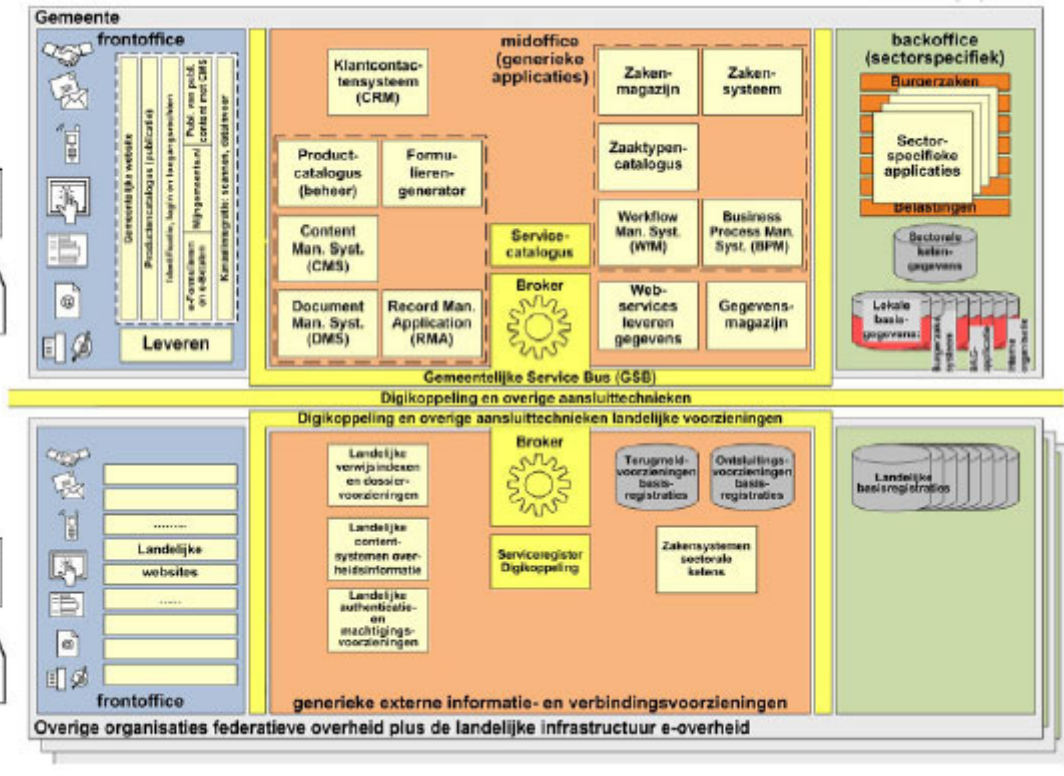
Gemeente

frontoffice

Gemeentelijke website

Productcatalogus / publicaties

Identificatie, login en toegangsrechten

e-Formulieren en e-Betalen

Publ. van publ. content met CMS

Mijngemeente.nl

Kanaalintegratie: scannen, datainvoer

Leveren

midoffice (generieke applicaties)

Klantcontactsysteem (CRM)

Productcatalogus (beheer)

Formulierengenerator

Content Man. Syst. (CMS)

Document Man. Syst. (DMS)

Record Man. Application (RMA)

Servicecatalogus

Broker

Zakenmagazijn

Zakensysteem

Zaaktypencatalogus

Workflow Man. Syst. (WfM)

Business Process Man. Syst. (BPM)

Webservices leveren gegevens

Gegevensmagazijn

Gemeentelijke Service Bus (GSB)

backoffice (sectorspecifiek)

Burgerzaken

Sectorspecifieke applicaties

Belastingen

Sectorale ketengegevens

Lokale basisgegevens

Burgerzaken systeem

BAG-applicatie

Interne organisatie

Digikoppeling en overige aansluittechnieken

Digikoppeling en overige aansluittechnieken landelijke voorzieningen

........

Landelijke

websites

......

frontoffice

Landelijke verwijsindexen en dossiervoorzieningen

Landelijke contentsystemen overheidsinformatie

Landelijke authenticatie- en machtigingsvoorzieningen

Broker

Serviceregister Digikoppeling

Terugmeldvoorzieningen basisregistraties

Ontsluitingsvoorzieningen basisregistraties

Zakensystemen sectorale ketens

Landelijke basisregistraties

generieke externe informatie- en verbindingsvoorzieningen

Overige organisaties federatieve overheid plus de landelijke infrastructuur e-overheid